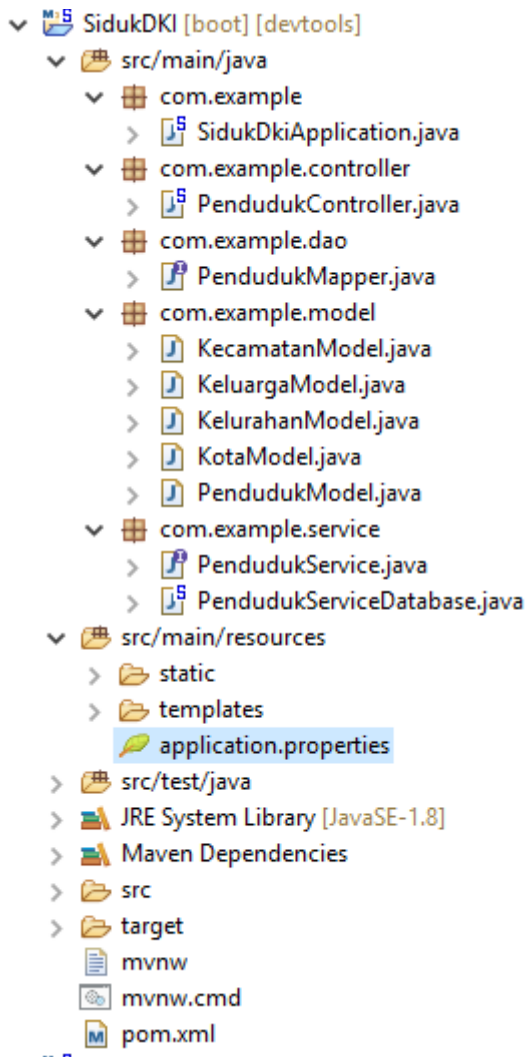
SidukDKI [boot] [devtools]
src/main/java
com.example
SidukDkiApplication.java
com.example.controller
PendudukController.java
com.example.dao
PendudukMapper.java
com.example.model
KecamatanModel.java
KeluargaModel.java
KelurahanModel.java
KotaModel.java
PendudukModel.java
com.example.service
PendudukService.java
PendudukServiceDatabase.java
src/main/resources
static
templates
application.properties
src/test/java
JRE System Library [JavaSE-1.8]
Maven Dependencies
src
target
mvnw
mvnw.cmd
pom.xml